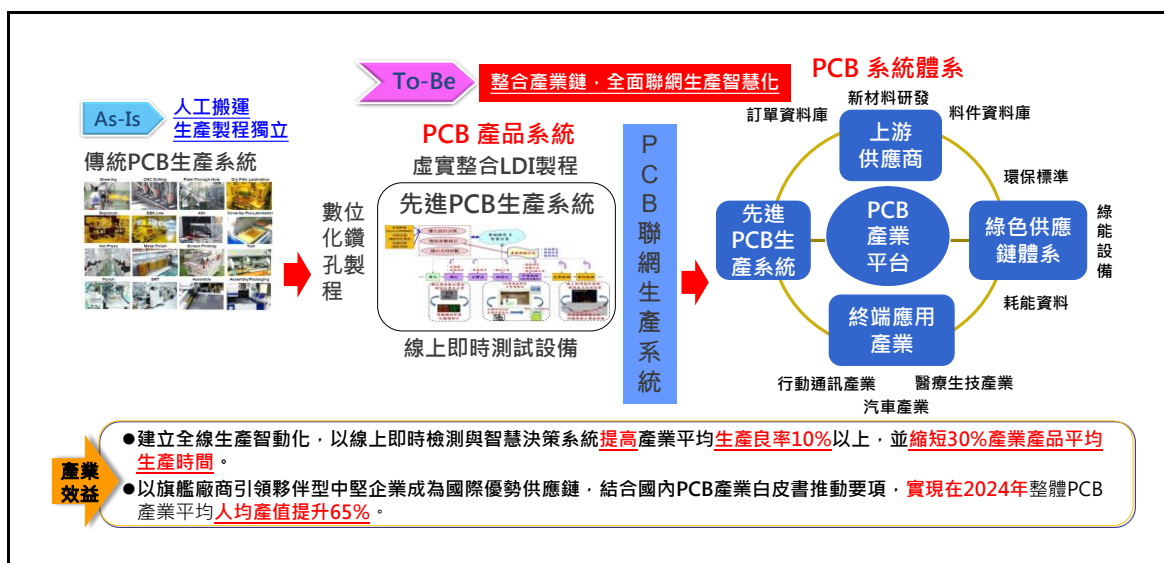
To-Be
整合產業鏈，全面聯網生產智慧化

PCB 系統體系

As-Is
人工搬運
生產製程獨立

傳統PCB生產系統

數位化鑽孔製程

PCB 產品系統
虛實整合LDI製程

先進PCB生產系統

線上即時測試設備

PCB聯網生產系統

新材料研發
訂單資料庫
料件資料庫
上游供應商
環保標準
先進PCB生產系統
PCB產業平台
綠色供應鏈體系
綠能設備
耗能資料
終端應用產業
行動通訊產業
醫療生技產業
汽車產業

產業效益

●建立全線生產智動化，以線上即時檢測與智慧決策系統提高產業平均生產良率10%以上，並縮短30%產業產品平均生產時間。
●以旗艦廠商引領夥伴型中堅企業成為國際優勢供應鏈，結合國內PCB產業白皮書推動要項，實現在2024年整體PCB產業平均人均產值提升65%。